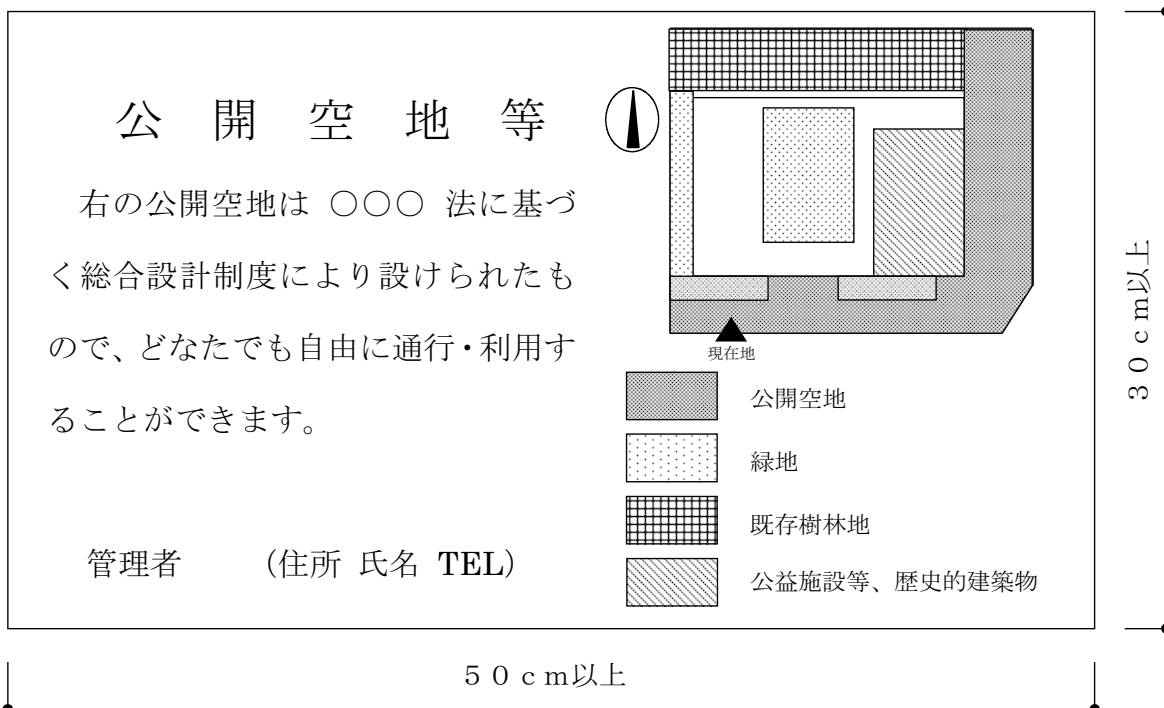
公開空地等

右の公開空地は ○○○ 法に基づく総合設計制度により設けられたもので、どなたでも自由に通行・利用することができます。

管理者　（住所 氏名 TEL）

現在地

公開空地

緑地

既存樹林地

公益施設等、歴史的建築物

３０ｃｍ以上

５０ｃｍ以上